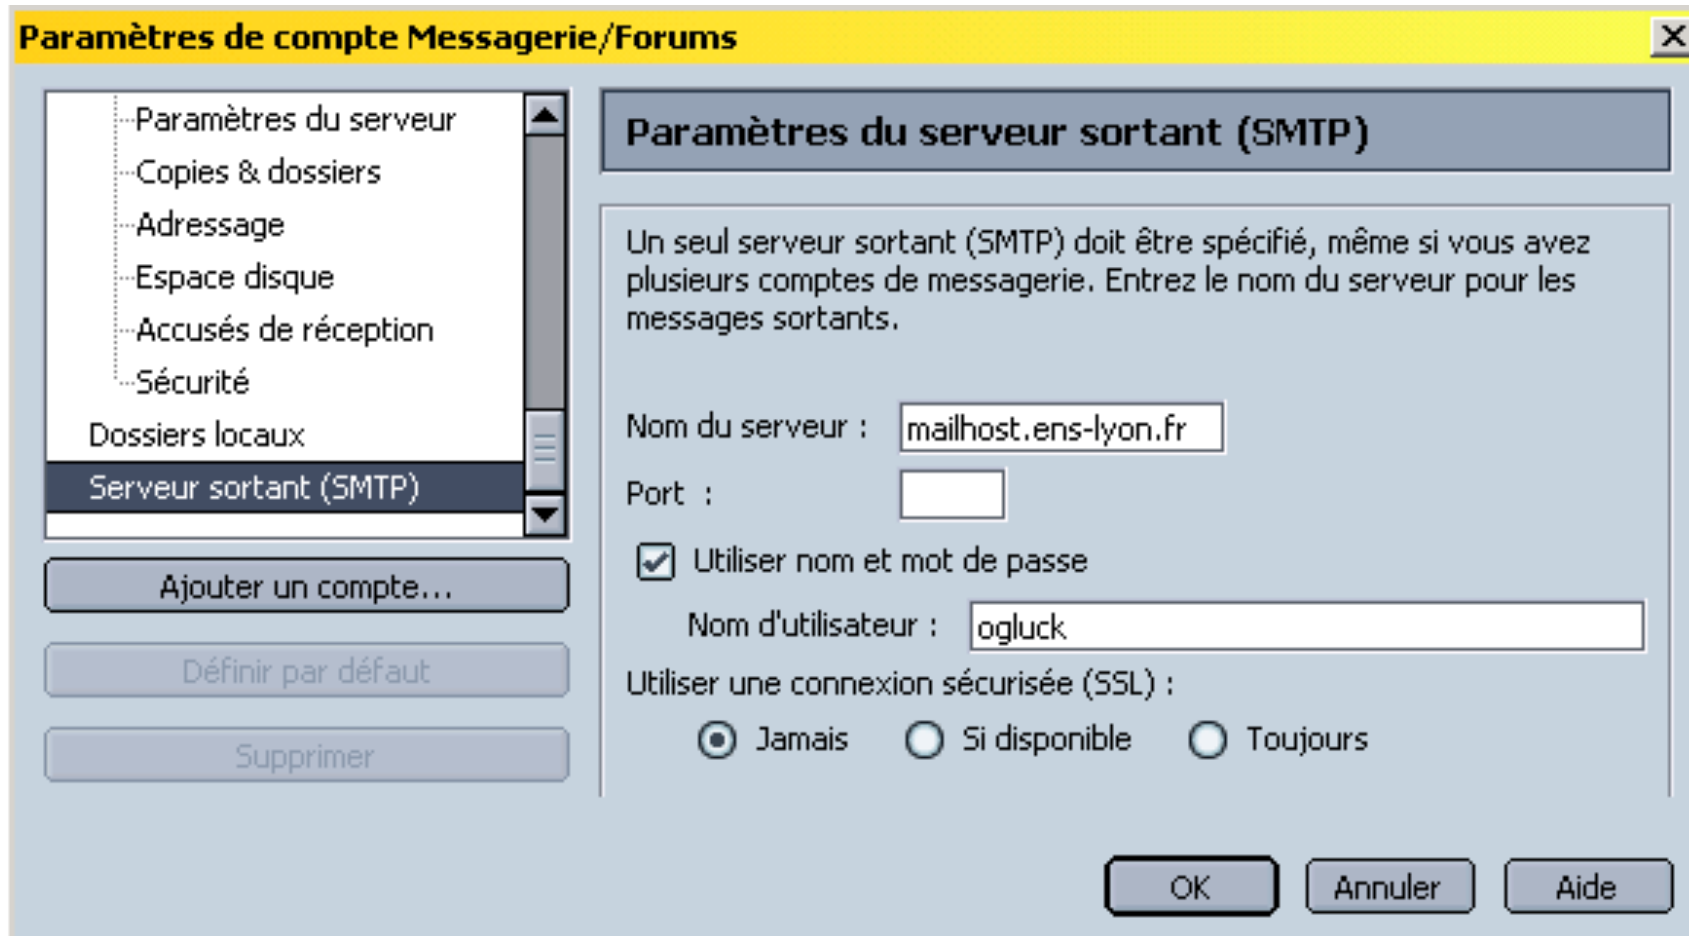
Paramètres de compte Messagerie/Forums

Paramètres du serveur
Copies & dossiers
Adressage
Espace disque
Accusés de réception
Sécurité
Dossiers locaux
Serveur sortant (SMTP)

Ajouter un compte...
Définir par défaut
Supprimer

Paramètres du serveur sortant (SMTP)

Un seul serveur sortant (SMTP) doit être spécifié, même si vous avez plusieurs comptes de messagerie. Entrez le nom du serveur pour les messages sortants.

Nom du serveur : mailhost.ens-lyon.fr
Port :
Utiliser nom et mot de passe
Nom d'utilisateur : ogluck
Utiliser une connexion sécurisée (SSL) :
Jamais Si disponible Toujours

OK Annuler Aide